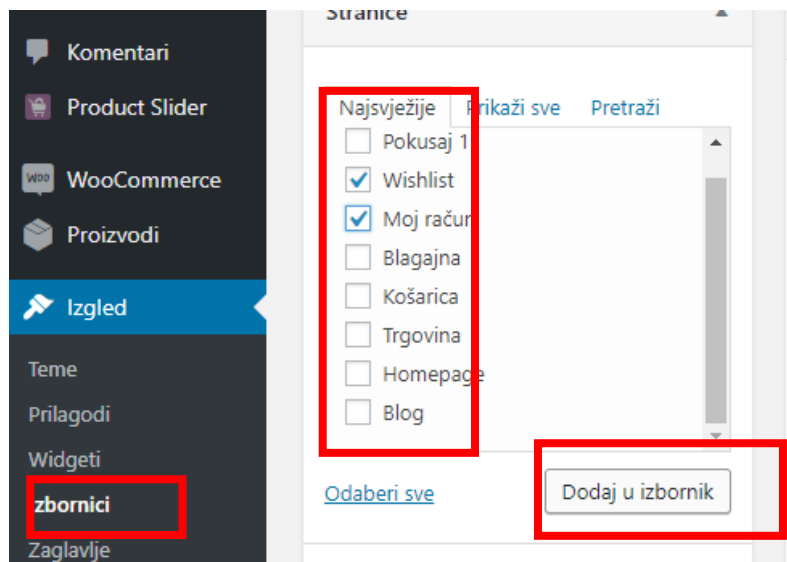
Komentari
Product Slider
WooCommerce
Proizvodi
Izgled
Teme
Prilagodi
Widgeti
zbornici
Zaglavlje

Stranice

Najsvježije | Prikaži sve | Pretraži

Pokusaj 1
Wishlist
Moj račun
Blagajna
Košarica
Trgovina
Homepage
Blog

Odaberi sve

Dodaj u izbornik